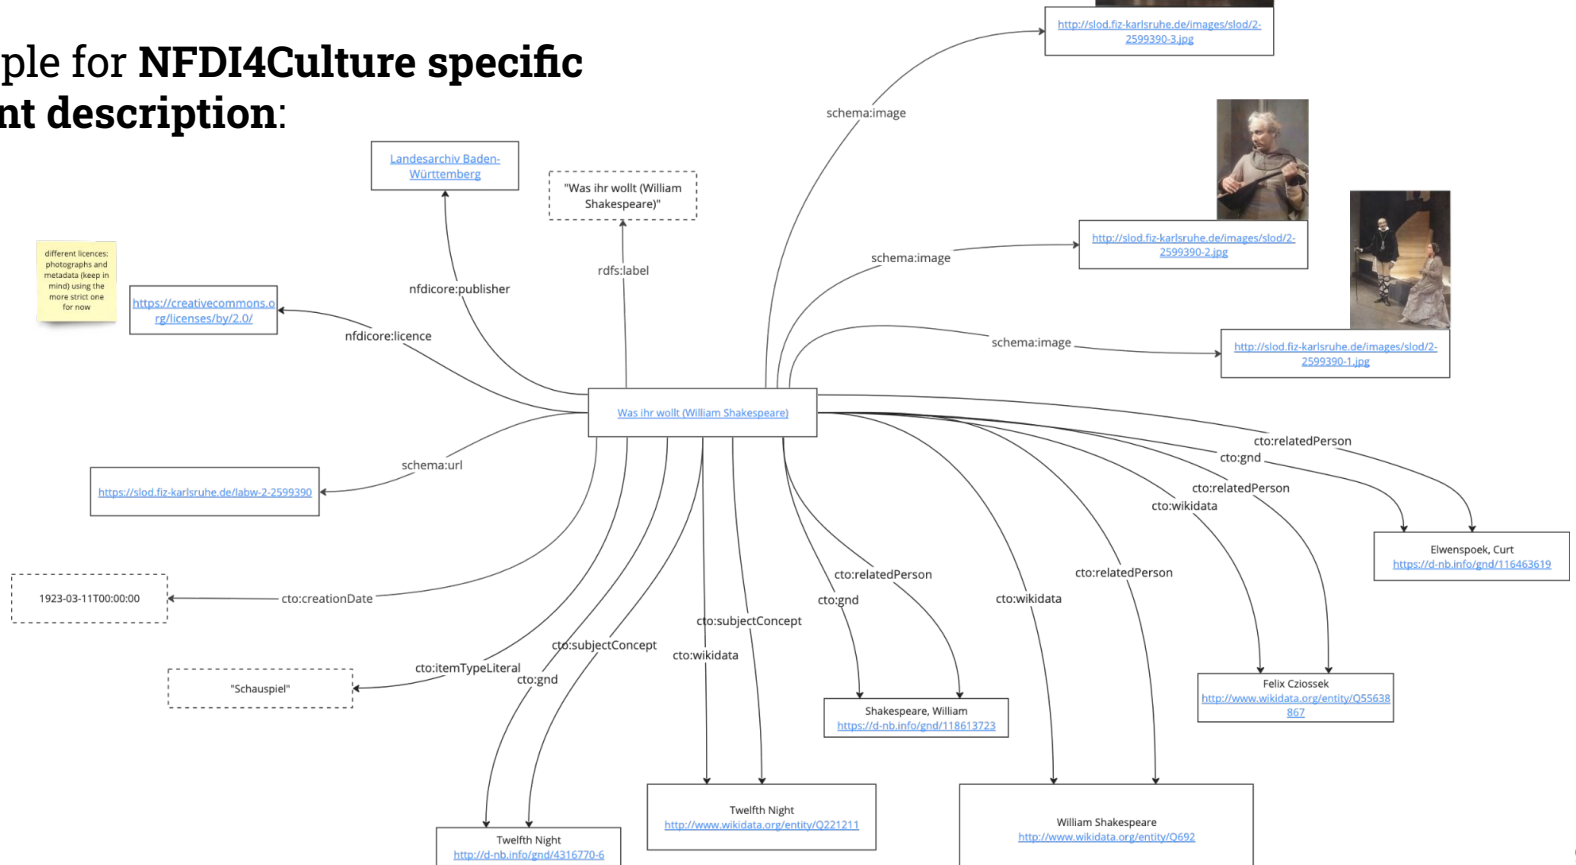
ple for **NFDI4Culture specific nt description**:

http://slod.fiz-karlsruhe.de/images/slod/2-2599390-3.jpg

schema:image

Landesarchiv Baden-Württemberg

"Was ihr wollt (William Shakespeare)"

http://slod.fiz-karlsruhe.de/images/slod/2-2599390-2.jpg

schema:image

different licences: photographs and metadata (keep in mind) using the more strict one for now

https://creativecommons.org/licenses/by/2.0/

nfdicore:publisher

rdfs:label

nfdicore:licence

schema:image

http://slod.fiz-karlsruhe.de/images/slod/2-2599390-1.jpg

Was ihr wollt (William Shakespeare)

cto:relatedPerson

cto:gnd

schema:url

https://slod.fiz-karlsruhe.de/labw-2-2599390

cto:relatedPerson

cto:wikidata

Elwenspoek, Curt
https://d-nb.info/gnd/116463619

cto:relatedPerson

cto:relatedPerson

1923-03-11T00:00:00

cto:creationDate

cto:gnd

cto:wikidata

cto:subjectConcept

cto:subjectConcept

cto:wikidata

"Schauspiel"

cto:itemTypeLiteral

cto:gnd

Felix Cziossek
http://www.wikidata.org/entity/Q55638867

Shakespeare, William
https://d-nb.info/gnd/118613723

Twelfth Night
http://www.wikidata.org/entity/Q221211

William Shakespeare
http://www.wikidata.org/entity/Q692

Twelfth Night
http://d-nb.info/gnd/4316770-6